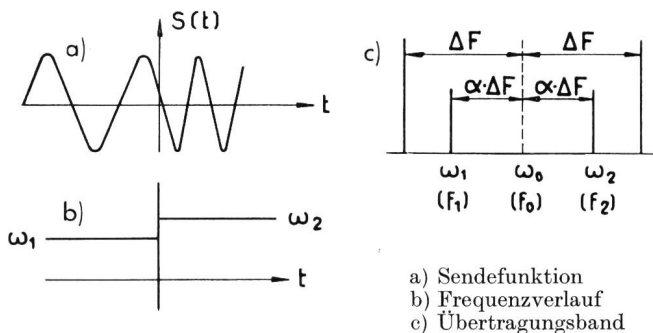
S(t)

a)

t

b)

$\omega_1$

$\omega_2$

t

c)

$\Delta F$

$\Delta F$

$\alpha \cdot \Delta F$

$\alpha \cdot \Delta F$

$\omega_1$

$(f_1)$

$\omega_0$

$(f_0)$

$\omega_2$

$(f_2)$

a) Sendefunktion
b) Frequenzverlauf
c) Übertragungsband